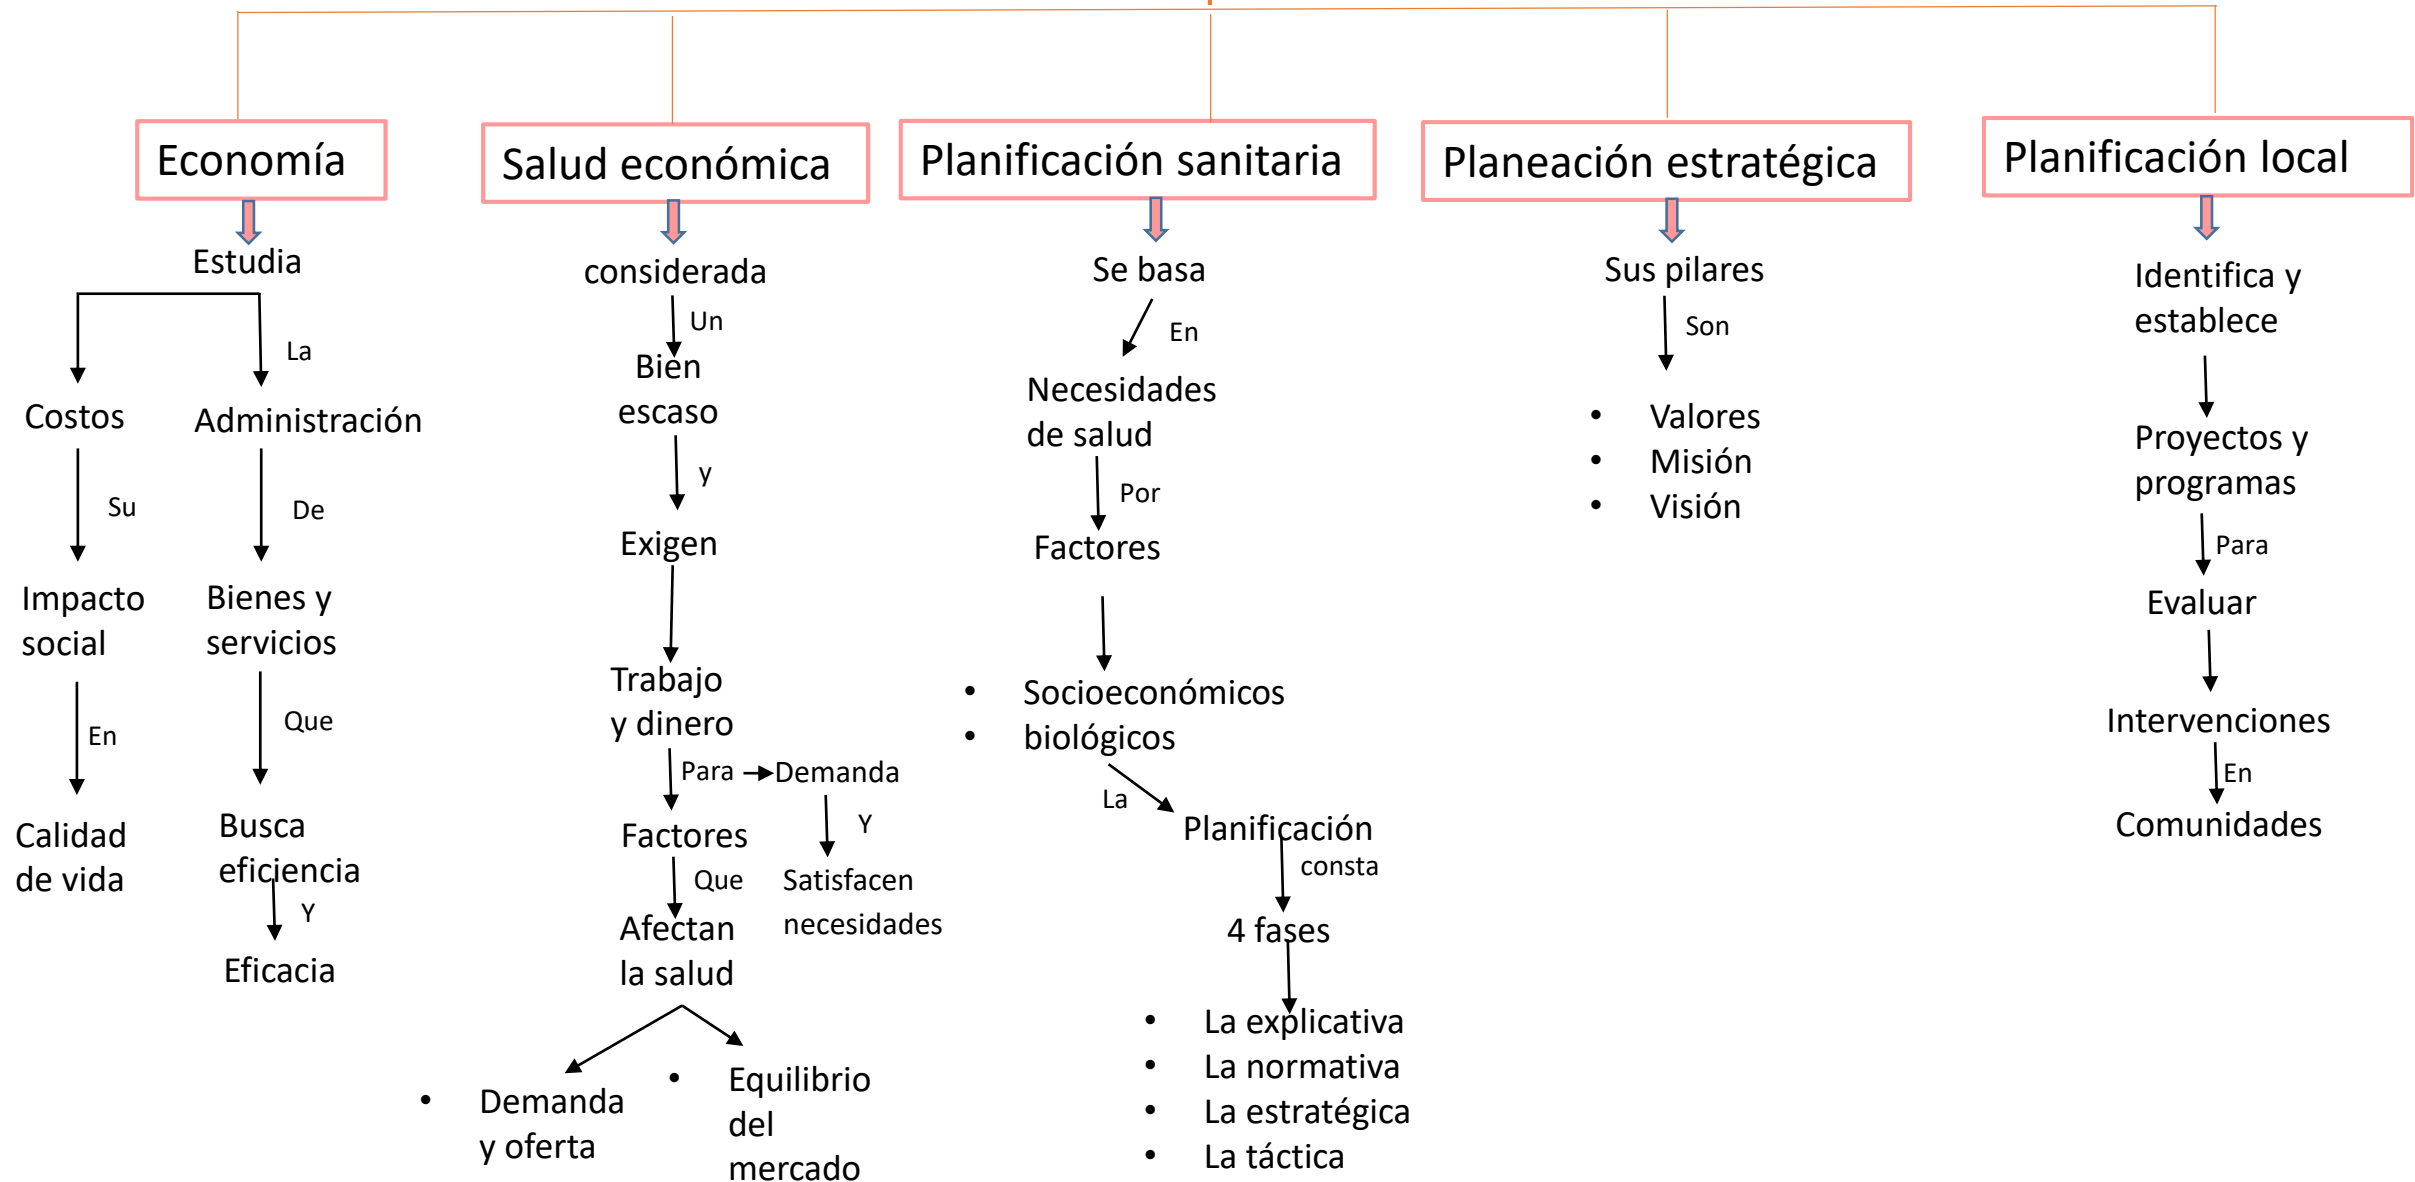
Economía

Estudia

La

Costos

Administración

Su

De

Impacto social

Bienes y servicios

En

Que

Calidad de vida

Busca eficiencia

Y

Eficacia

Salud económica

considerada

Un

Bien escaso

y

Exigen

Trabajo y dinero

Para

Demanda

Y

Factores

Que

Satisfacen necesidades

Afectan la salud

- Demanda y oferta
- Equilibrio del mercado

Planificación sanitaria

Se basa

En

Necesidades de salud

Por

Factores

- Socioeconómicos
- biológicos

La

Planificación

consta

4 fases

- La explicativa
- La normativa
- La estratégica
- La táctica

Planeación estratégica

Sus pilares

Son

- Valores
- Misión
- Visión

Planificación local

Identifica y establece

Proyectos y programas

Para

Evaluar

Intervenciones

En

Comunidades